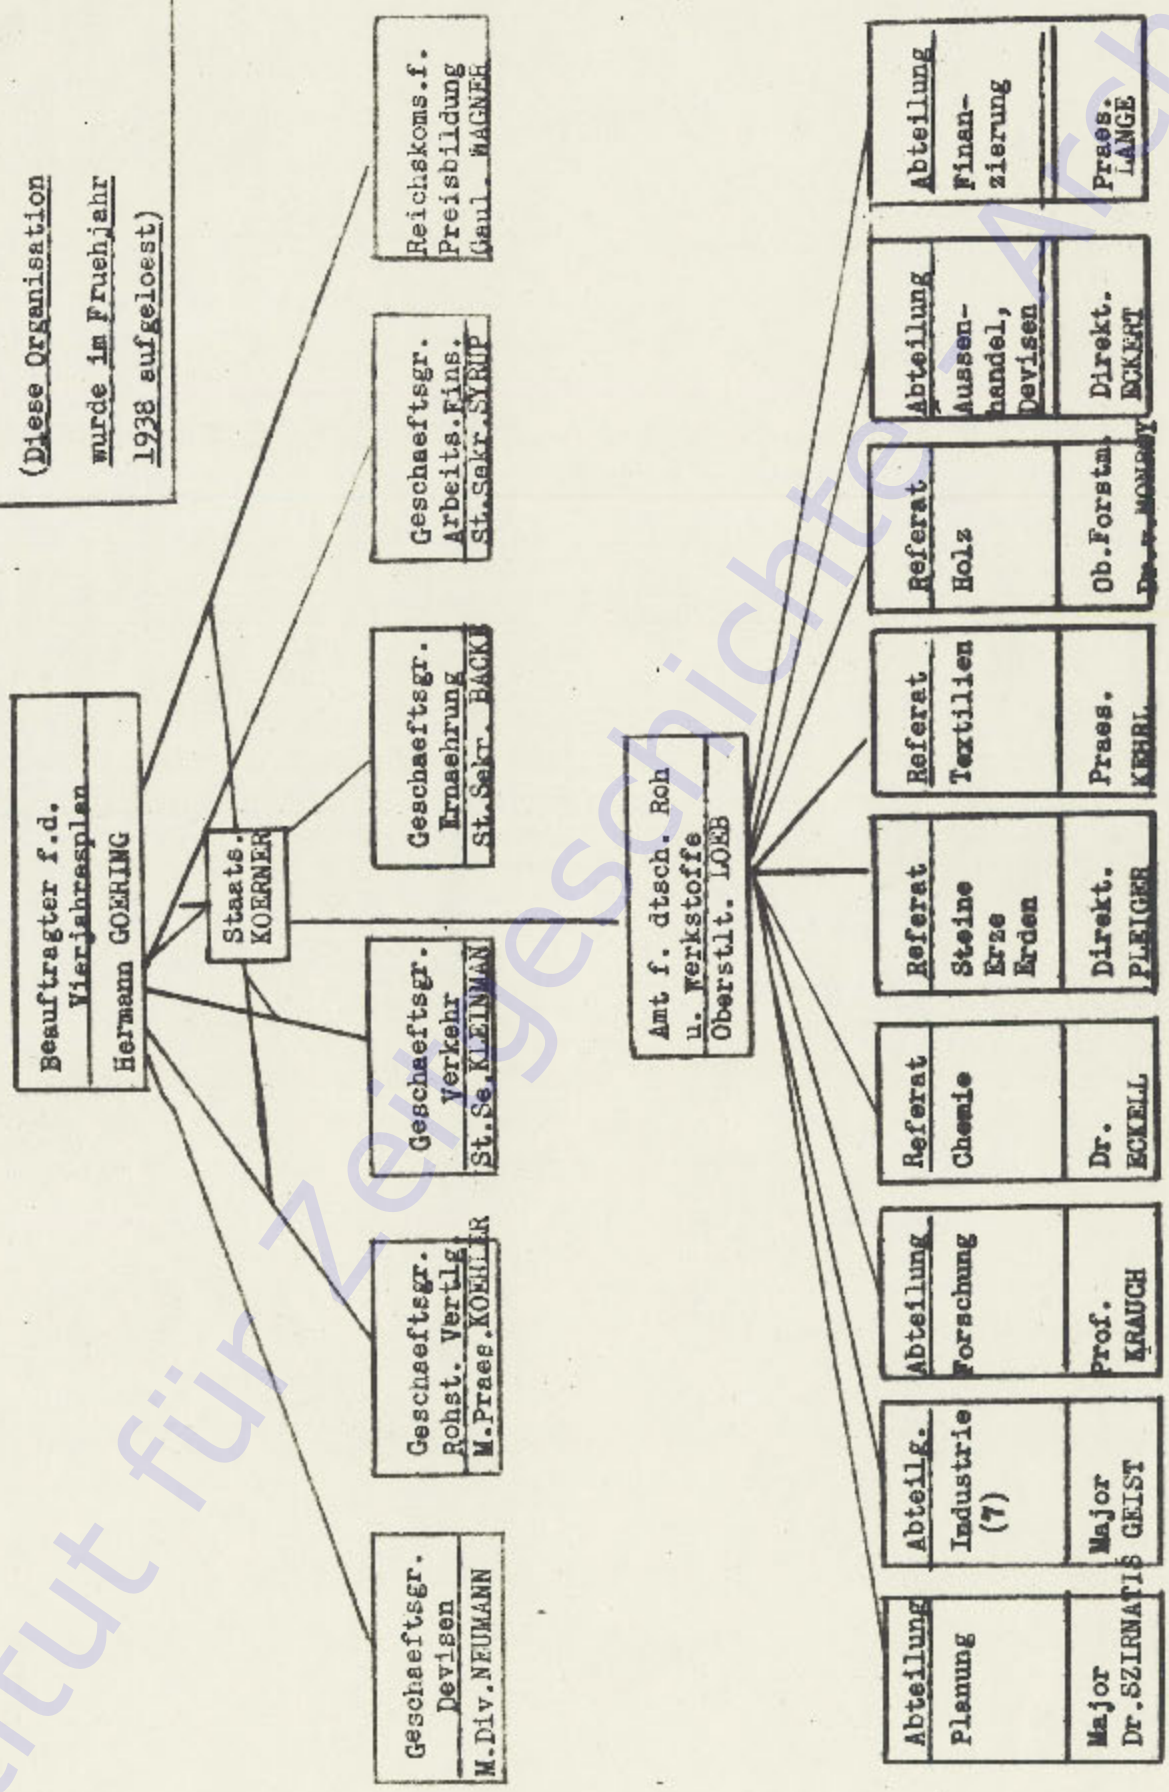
(Diese Organisation wurde im Fruehjahr 1938 aufgeloest)

Beauftragter f.d. Vierjahresplan
Hermann GOERING

Staats. KOERNER

Geschaeftsgr. Devisen
M.Div.NEUMANN

Geschaeftsgr. Rohst. Vertlg.
M.Praes.KOERNER

Geschaeftsgr. Verkehr
St.Se.KLEINMAN

Geschaeftsgr. Ernaehrung
St.Sekr. BACKE

Geschaeftsgr. Arbeits.Eins.
St.Sekr.SYRUP

Reichskoms.f. Preisbildung
Gaul. WAGNER

Amt f. dtsch. Roh u. Werkstoffe
Oberstlt. LOEB

| Abteilung | Abteilg. | Abteilung | Referat | Referat | Referat | Referat | Abteilung | Abteilung |
|---|---|---|---|---|---|---|---|---|
| Planung | Industrie (7) | Forschung | Chemie | Steine Erze Erden | Textilien | Holz | Aussenhandel, Devisen | Finanzierung |
| Major Dr.SZIRNATIS | Major GEIST | Prof. KRAUCH | Dr. ECKELL | Direkt. PLEIGER | Praes. KEHRL | Ob.Forstm. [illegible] | Direkt. ECKERT | Praes. LANGE |